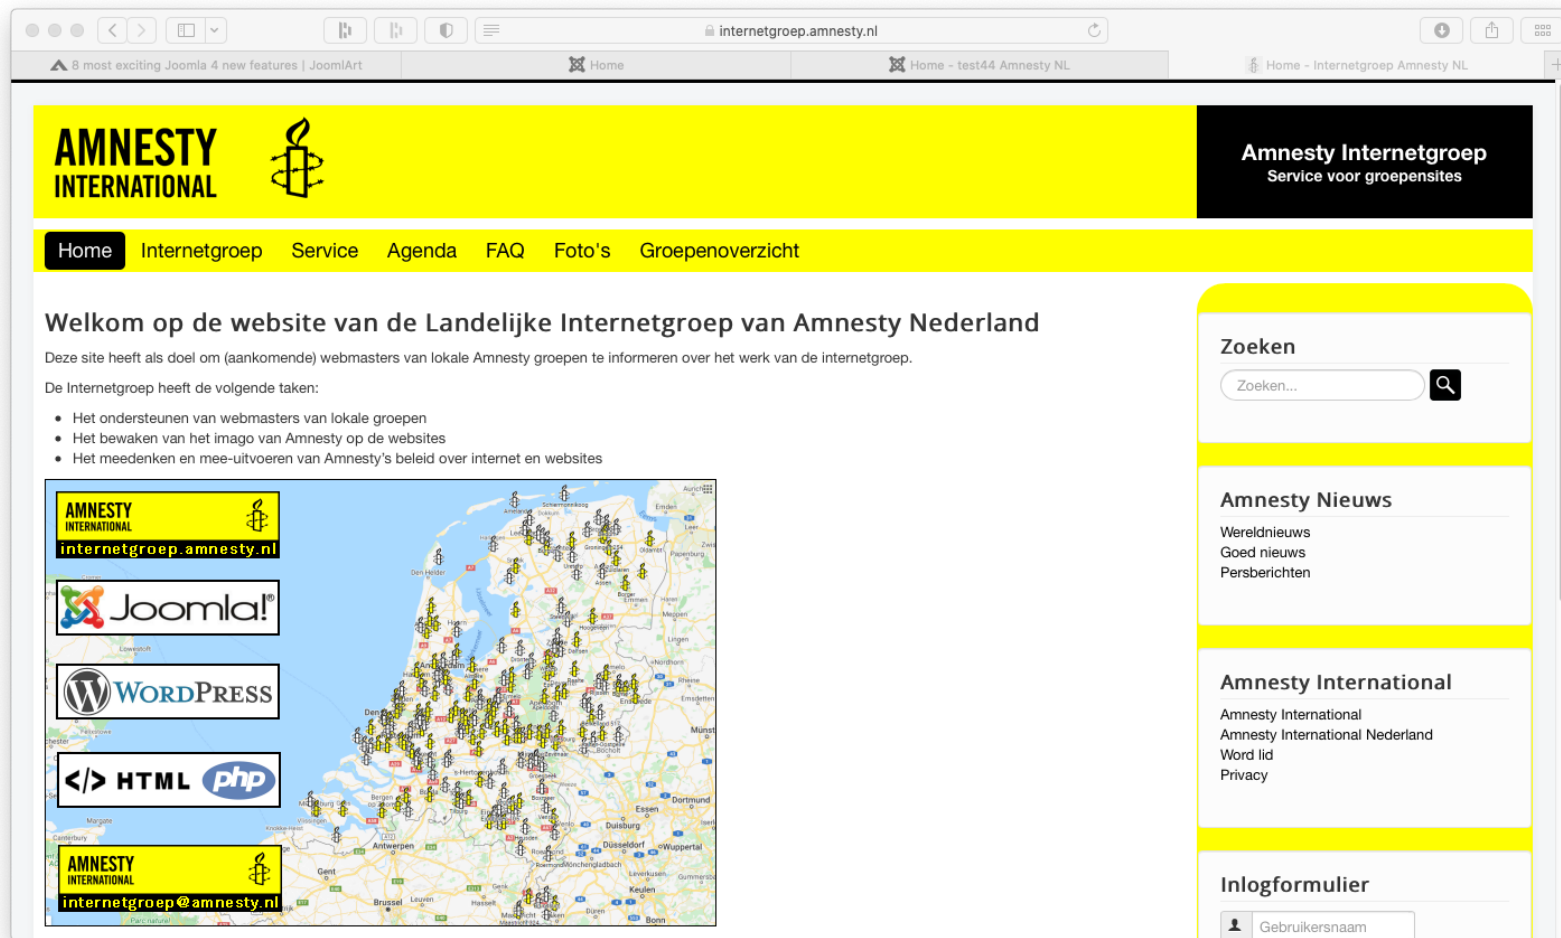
internetgroep.amnesty.nl

8 most exciting Joomla 4 new features | JoomlArt | Home | Home - test44 Amnesty NL | Home - Internetgroep Amnesty NL

AMNESTY INTERNATIONAL

Amnesty Internetgroep
Service voor groepensites

Home Internetgroep Service Agenda FAQ Foto's Groepenoverzicht

Welkom op de website van de Landelijke Internetgroep van Amnesty Nederland

Deze site heeft als doel om (aankomende) webmasters van lokale Amnesty groepen te informeren over het werk van de internetgroep.

De Internetgroep heeft de volgende taken:

- Het ondersteunen van webmasters van lokale groepen
- Het bewaken van het imago van Amnesty op de websites
- Het meedenken en mee-uitvoeren van Amnesty's beleid over internet en websites

AMNESTY INTERNATIONAL
internetgroep.amnesty.nl
Joomla!
WordPress
</> HTML php
AMNESTY INTERNATIONAL
internetgroep@amnesty.nl

Den Helder Emden Groningen Meppel Lingen Nordhorn Emsdetten Munster Dortmund Essen Duisburg Düsseldorf Wuppertal Antwerpen Gent Brussel Leuven Keulen Bonn Margate Canterbury

Zoeken
Zoeken...

Amnesty Nieuws
Wereldnieuws
Goed nieuws
Persberichten

Amnesty International
Amnesty International
Amnesty International Nederland
Word lid
Privacy

Inlogformulier
Gebruikersnaam